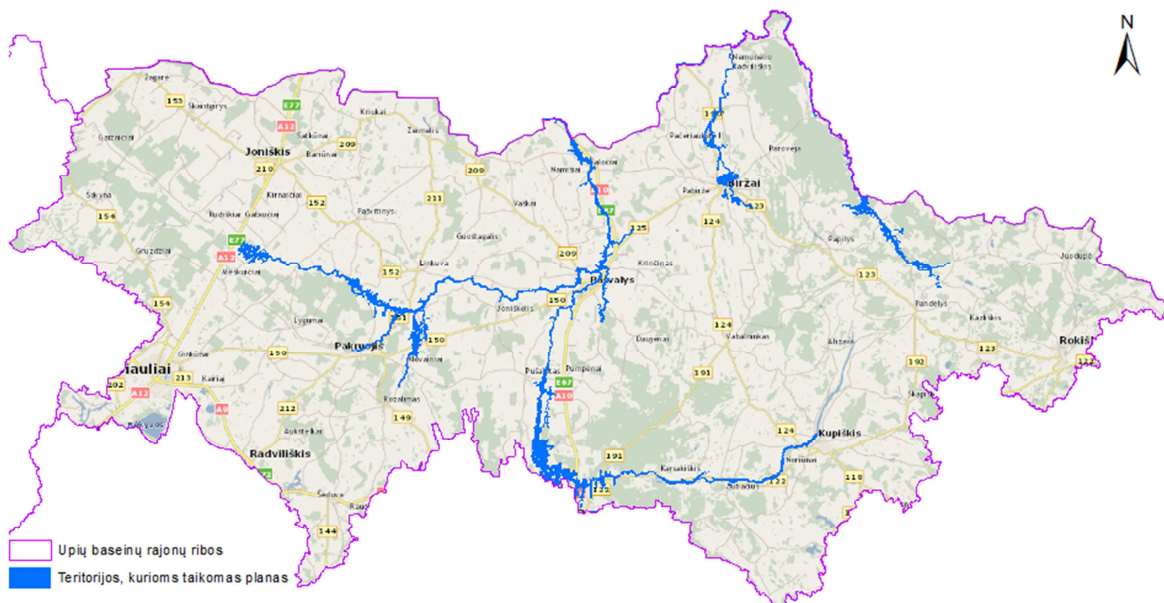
N

Žagarė
153
Skaistgirys
E77
A12
Kriukai
Žeimelis
Satkūnai
Gaižaičiai
Joniškis
Bariūnai
209
210
Sidabra
Kirnaičiai
152
211
209
154
Rudiškiai
Gataučiai
Pašvitinys
Vaškai
Gruzdžiai
E77
A12
Meškuičiai
Guostagalis
Linkuva
152
154
Lygumai
Pakruojis
150
Ginkūnai
198
Šiauliai
202
213
A12
A9
212
Radviliškis
Aukštelkai
E77
Šeduva
144
149
Žeimelis
Namišiai
Saločiai
A10
E67
125
209
Pasvalys
150
Joniškėlis
Pušalotas
Pumpėnai
E67
A10
Daujėnai
191
Namuliai
Radviliškis
Pačeriauka
Pabiržė
Biržai
124
123
Parovėja
Krinčinas
Papilys
124
Vabalninkas
101
124
Kupiškis
Noriūnai
122
Kavarskis
Subačius
122
123
Pandėlys
Kazliškis
Juodupė
Rokiš
192
123
118
Skapiškis

Upių baseinų rajonų ribos
Teritorijos, kurioms taikomas planas